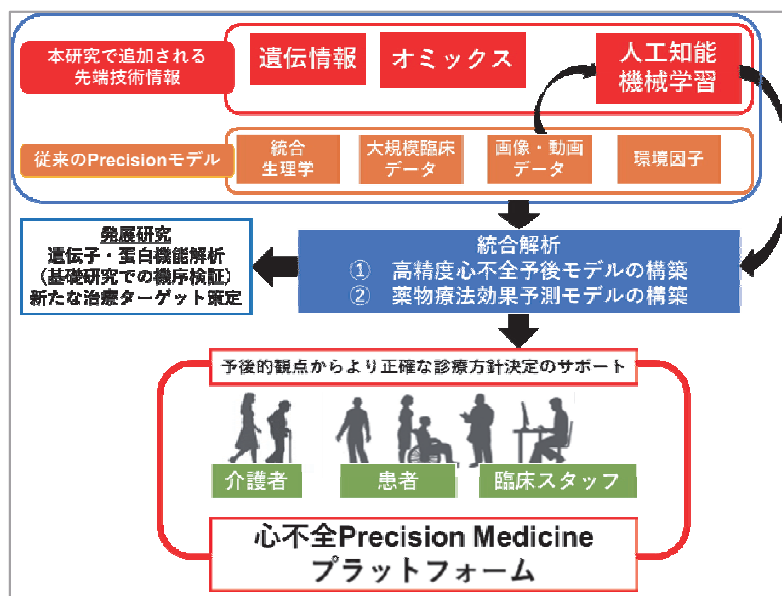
本研究で追加される先端技術情報

遺伝情報

オミックス

人工知能 機械学習

従来のPrecisionモデル

統合 生理学

大規模臨床 データ

画像・動画 データ

環境因子

発展研究
遺伝子・蛋白機能解析
(基礎研究での機序検証)
新たな治療ターゲット策定

統合解析
① 高精度心不全予後モデルの構築
② 薬物療法効果予測モデルの構築

予後的観点からより正確な診療方針決定のサポート

介護者

患者

臨床スタッフ

心不全Precision Medicine プラットフォーム